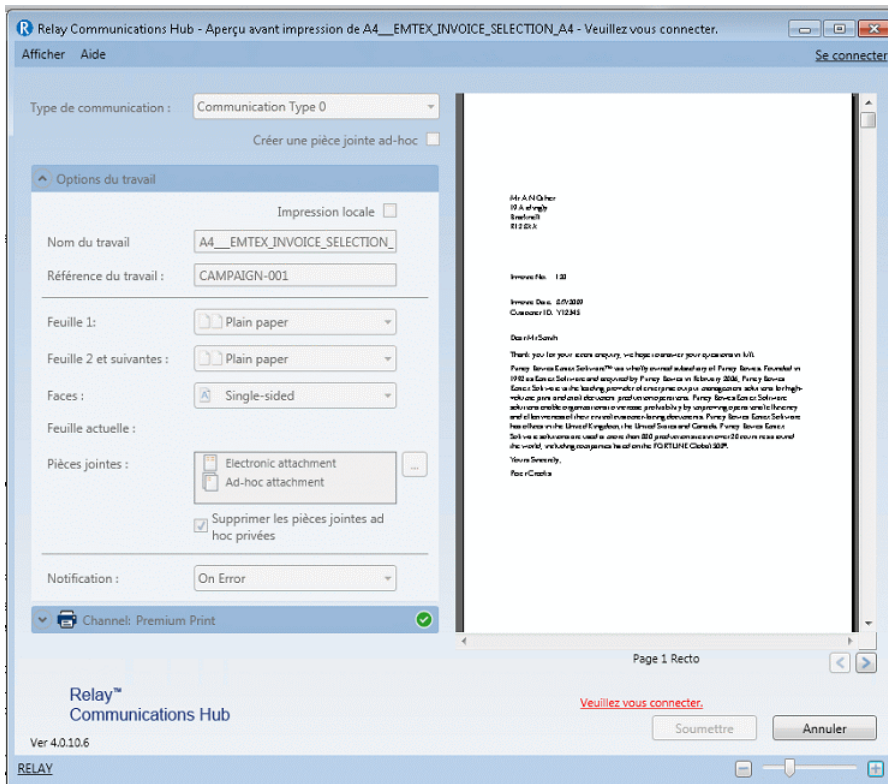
Relay Communications Hub - Aperçu avant impression de A4__EMTEX_INVOICE_SELECTION_A4 - Veuillez vous connecter.

Afficher Aide

Se connecter

Type de communication : Communication Type 0

Créer une pièce jointe ad-hoc

Options du travail

Impression locale

Nom du travail A4__EMTEX_INVOICE_SELECTION_

Référence du travail : CAMPAIGN-001

Feuille 1: Plain paper

Feuille 2 et suivantes : Plain paper

Faces : Single-sided

Feuille actuelle :

Pièces jointes : Electronic attachment
Ad-hoc attachment

Supprimer les pièces jointes ad hoc privées

Notification : On Error

Channel: Premium Print

Mr A N Other
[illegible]
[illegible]
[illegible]

Invoice No. 123

Invoice Date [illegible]
Customer ID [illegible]

Dear Mr Smith

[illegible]

Yours Sincerely,

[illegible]

Page 1 Recto

Relay™
Communications Hub

Ver 4.0.10.6

Veuillez vous connecter.

Soumettre

Annuler

RELAY